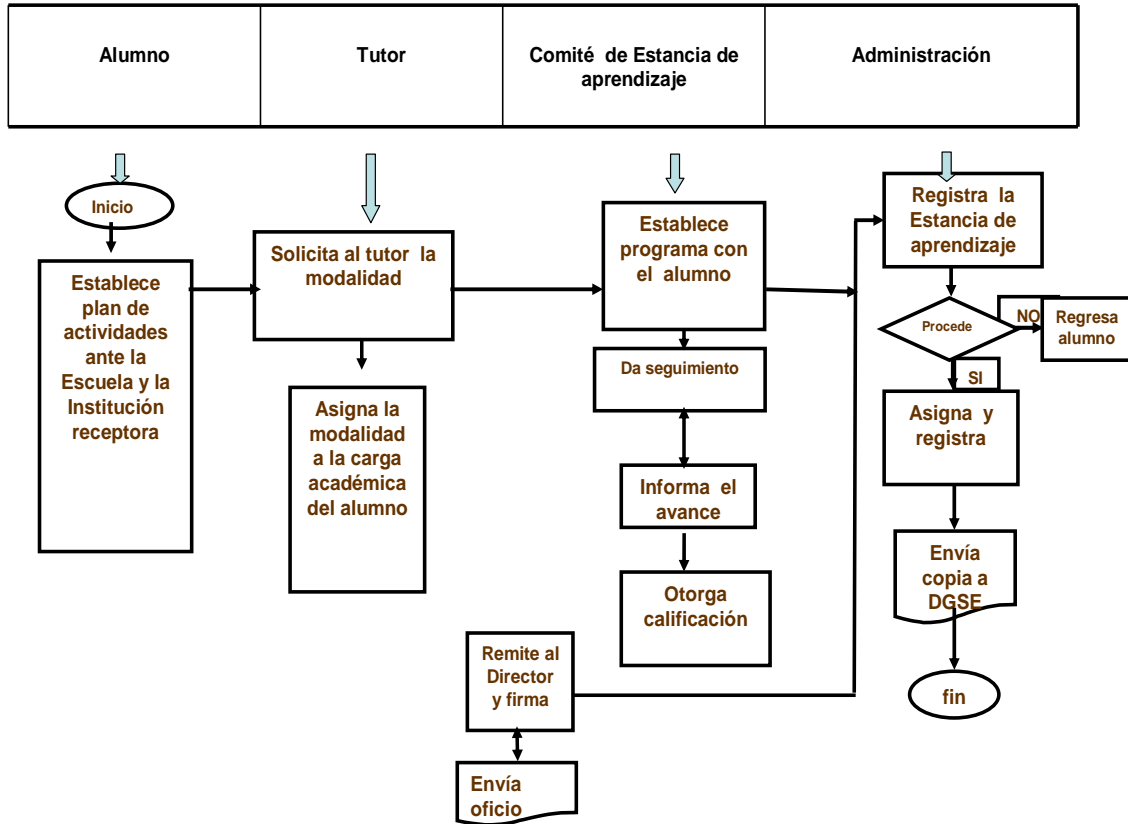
| Alumno | Tutor | Comité de Estancia de aprendizaje | Administración |
|---|---|---|---|

Inicio

Establece plan de actividades ante la Escuela y la Institución receptora

Solicita al tutor la modalidad

Asigna la modalidad a la carga académica del alumno

Establece programa con el alumno

Da seguimiento

Informa el avance

Otorga calificación

Remite al Director y firma

Envía oficio

Registra la Estancia de aprendizaje

Procede

NO

Regresa alumno

SI

Asigna y registra

Envía copia a DGSE

fin